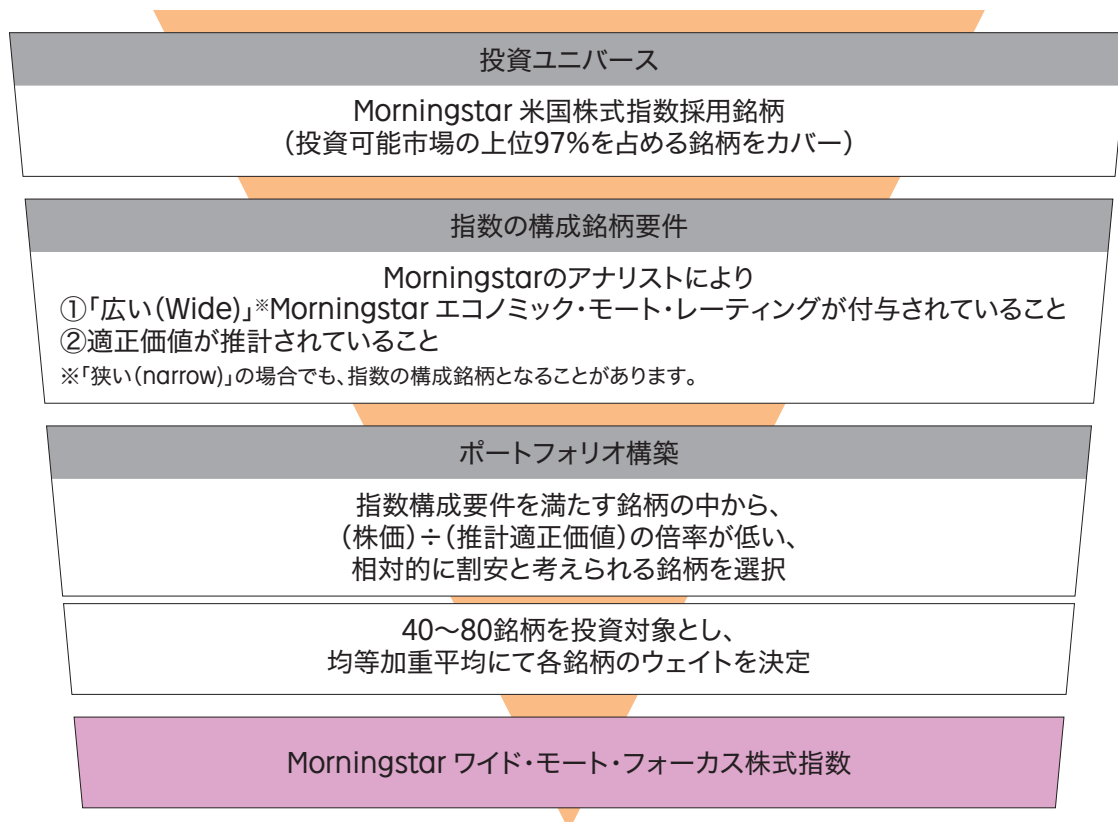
投資ユニバース

Morningstar 米国株式指数採用銘柄
（投資可能市場の上位97%を占める銘柄をカバー）

指数の構成銘柄要件

Morningstarのアナリストにより
①「広い（Wide）」※Morningstar エコノミック・モート・レーティングが付与されていること
②適正価値が推計されていること
※「狭い（narrow）」の場合でも、指数の構成銘柄となることがあります。

ポートフォリオ構築

指数構成要件を満たす銘柄の中から、
（株価）÷（推計適正価値）の倍率が低い、
相対的に割安と考えられる銘柄を選択

40～80銘柄を投資対象とし、
均等加重平均にて各銘柄のウェイトを決定

Morningstar ワイド・モート・フォーカス株式指数